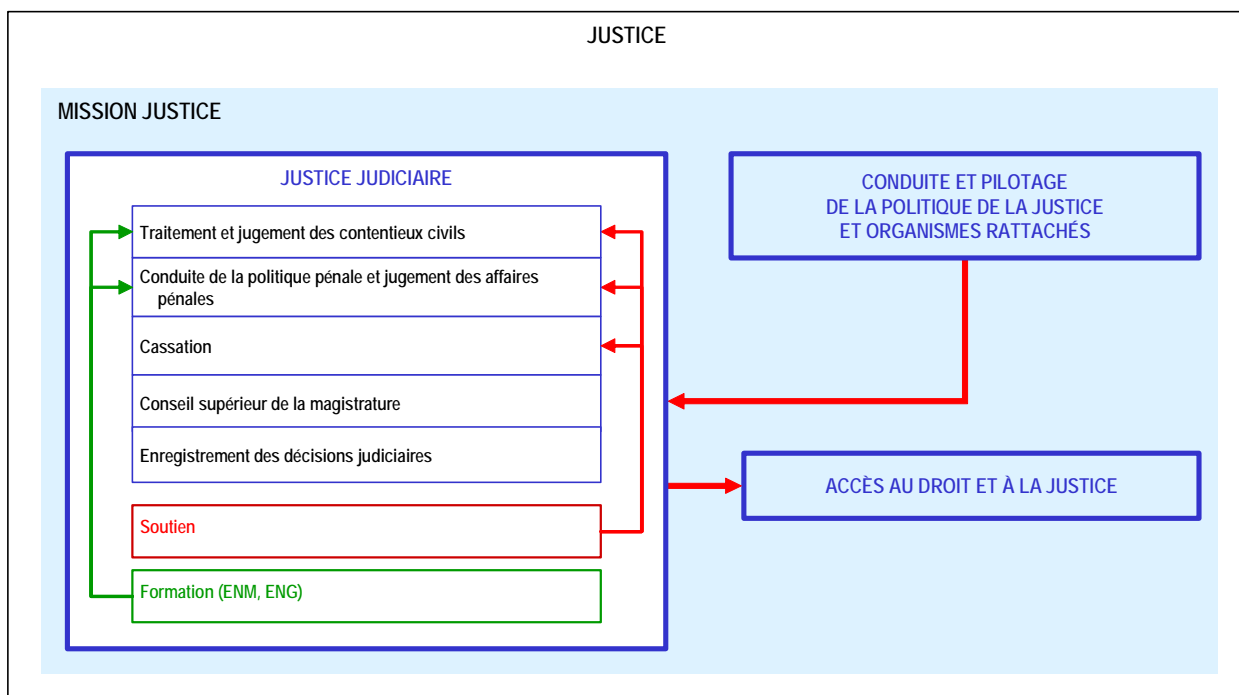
JUSTICE

MISSION JUSTICE

JUSTICE JUDICIAIRE

Traitement et jugement des contentieux civils

Conduite de la politique pénale et jugement des affaires pénales

Cassation

Conseil supérieur de la magistrature

Enregistrement des décisions judiciaires

Soutien

Formation (ENM, ENG)

CONDUITE ET PILOTAGE DE LA POLITIQUE DE LA JUSTICE ET ORGANISMES RATTACHÉS

ACCÈS AU DROIT ET À LA JUSTICE